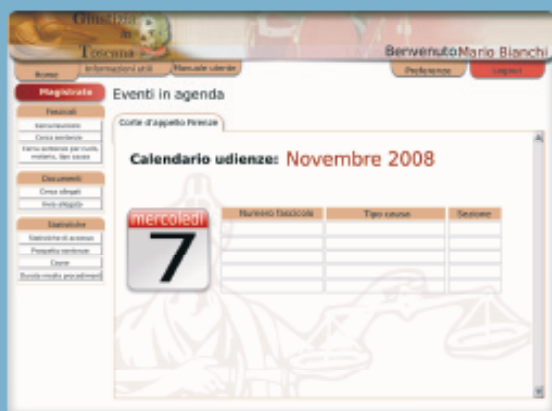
Giustizia in Toscana

Benvenuto Mario Bianchi

Home
Informazioni utili
Manuale utente
Preferenze
Logout

Magistrato

Fascicoli
Iscrivimento
Cerca sentenze
Cerca sentenze per ruolo, materia, tipo causa

Documenti
Cerca allegati
Invia allegato

Statistiche
Statistiche di accesso
Prospetto sentenze
Cause
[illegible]

Eventi in agenda

Corte d'appello Firenze

Calendario udienze: Novembre 2008

mercoledì
7

| Numero fascicolo | Tipo causa | Sezione |
|---|---|---|
| | | |
| | | |
| | | |
| | | |
| | | |